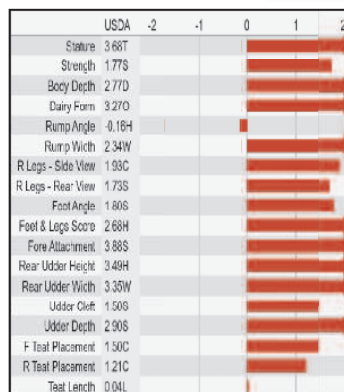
| | USDA | -2 | -1 | 0 | 1 | 2 |
|---|---|---|---|---|---|---|
| Stature | 3.68T | | | | | |
| Strength | 1.77S | | | | | |
| Body Depth | 2.77D | | | | | |
| Dairy Form | 3.27O | | | | | |
| Rump Angle | -0.16H | | | | | |
| Rump Width | 2.34W | | | | | |
| R Legs - Side View | 1.93C | | | | | |
| R Legs - Rear View | 1.73S | | | | | |
| Foot Angle | 1.80S | | | | | |
| Feet & Legs Score | 2.68H | | | | | |
| Fore Attachment | 3.88S | | | | | |
| Rear Udder Height | 3.49H | | | | | |
| Rear Udder Width | 3.35W | | | | | |
| Udder Cleft | 1.50S | | | | | |
| Udder Depth | 2.90S | | | | | |
| F Teat Placement | 1.50C | | | | | |
| R Teat Placement | 1.21C | | | | | |
| Teat Length | 0.04L | | | | | |